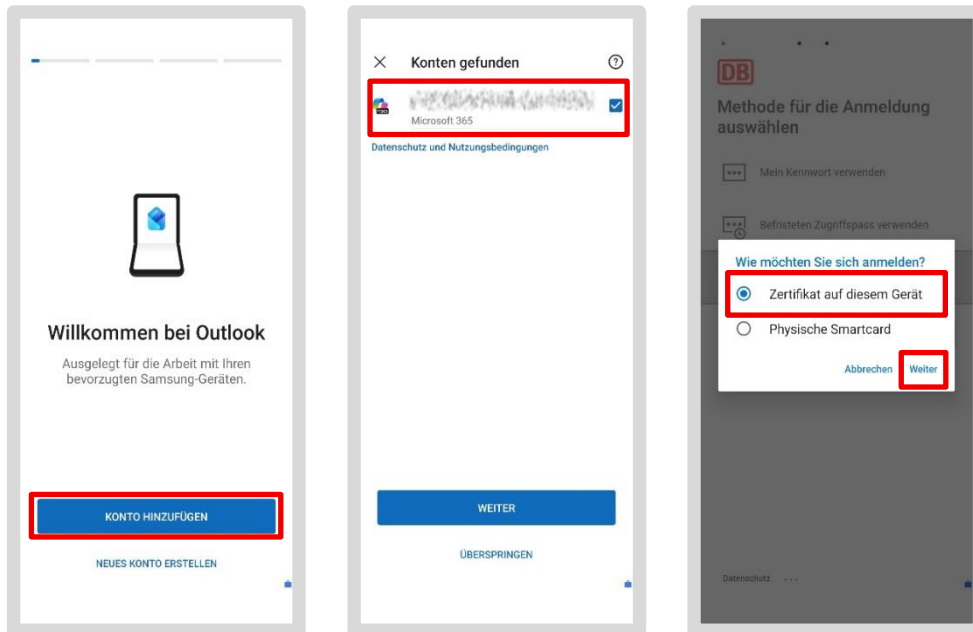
Willkommen bei Outlook

Ausgelegt für die Arbeit mit Ihren bevorzugten Samsung-Geräten.

KONTO HINZUFÜGEN

NEUES KONTO ERSTELLEN

Konten gefunden

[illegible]
Microsoft 365

Datenschutz und Nutzungsbedingungen

WEITER

ÜBERSPRINGEN

DB

Methode für die Anmeldung auswählen

Mein Kennwort verwenden

Befristeten Zugriffspass verwenden

Wie möchten Sie sich anmelden?

Zertifikat auf diesem Gerät

Physische Smartcard

Abbrechen Weiter

Datenschutz ...